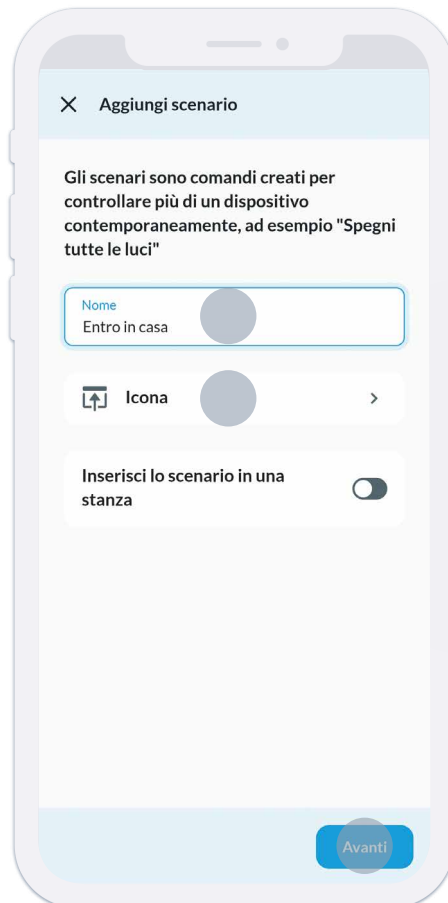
Aggiungi scenario

Gli scenari sono comandi creati per controllare più di un dispositivo contemporaneamente, ad esempio "Spegni tutte le luci"

Nome
Entro in casa

Icona

Inserisci lo scenario in una stanza

Avanti